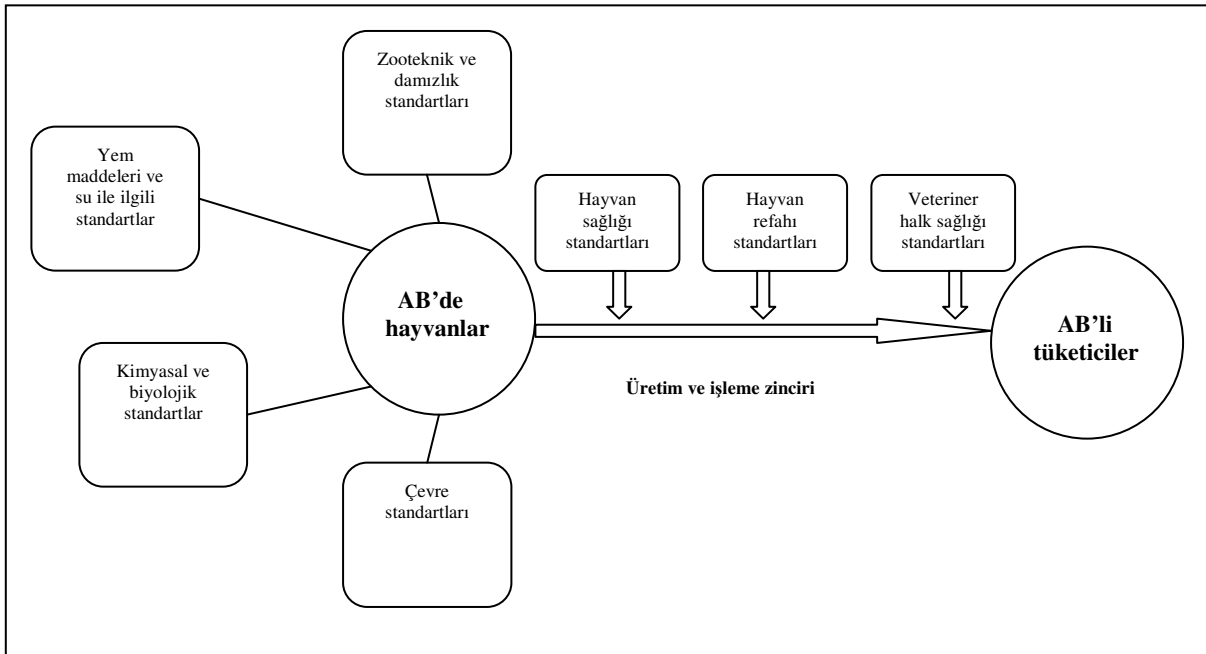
Zooteknik ve damızlık standartları

Yem maddeleri ve su ile ilgili standartlar

Hayvan sağlığı standartları

Hayvan refahı standartları

Veteriner halk sağlığı standartları

AB'de hayvanlar

AB'li tüketiciler

Kimyasal ve biyolojik standartlar

Üretim ve işleme zinciri

Çevre standartları